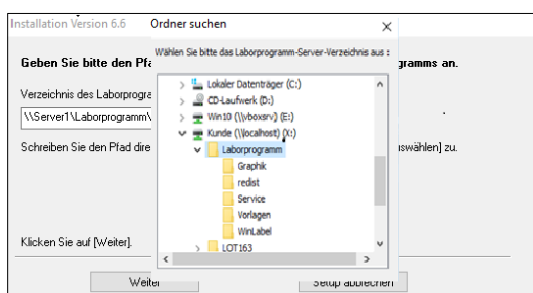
Installation Version 6.6

Geben Sie bitte den Pfa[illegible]gramms an.

Verzeichnis des Laborprogra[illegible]

\\Server1\Laborprogramm\

Schreiben Sie den Pfad dire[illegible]swählen] zu.

Klicken Sie auf [Weiter].

Weiter

Setup abbrechen

Ordner suchen

×

Wählen Sie bitte das Laborprogramm-Server-Verzeichnis aus :

Lokaler Datenträger (C:)

CD-Laufwerk (D:)

Win10 (\\vboxsrv) (E:)

Kunde (\\localhost) (X:)

Laborprogramm

Graphik

redist

Service

Vorlagen

WinLabel

LOT163